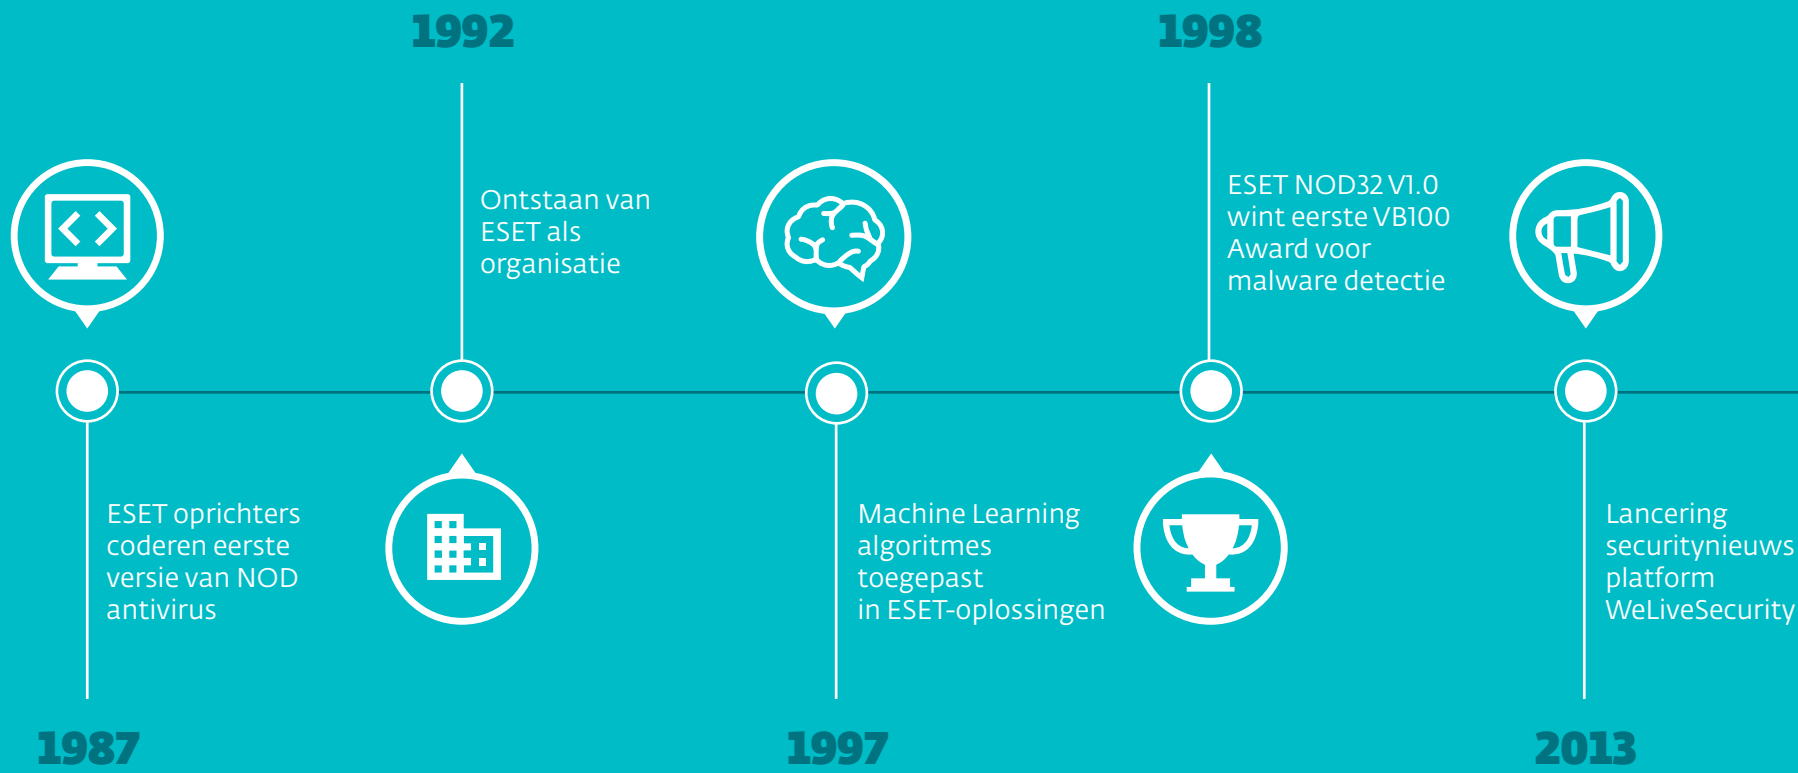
1992

1998

Ontstaan van ESET als organisatie

ESET NOD32 V1.0 wint eerste VB100 Award voor malware detectie

ESET oprichters coderen eerste versie van NOD antivirus

Machine Learning algoritmes toegepast in ESET-oplossingen

Lancering securitynieuws platform WeLiveSecurity

1987

1997

2013